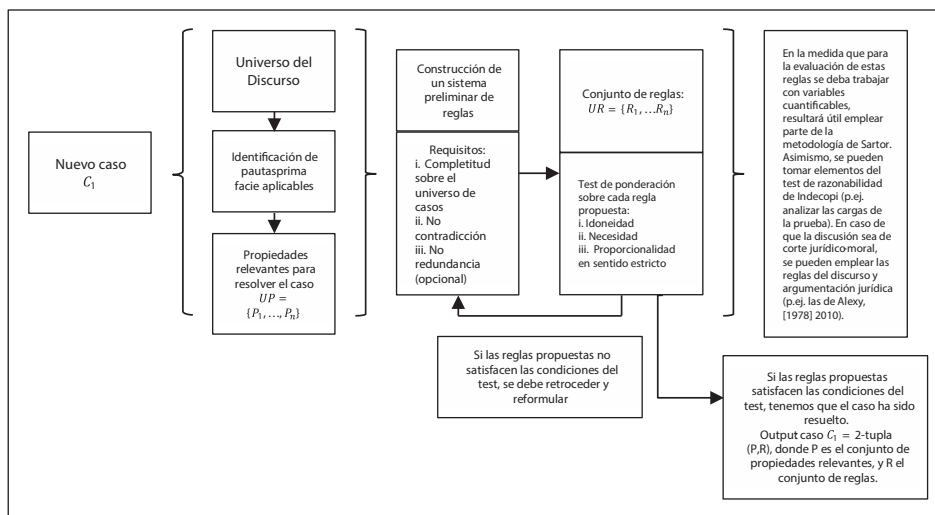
Nuevo caso $C_1$

Universo del Discurso

Identificación de pautasprima facie aplicables

Propiedades relevantes para resolver el caso $UP = \{P_1, \ldots, P_n\}$

Construcción de un sistema preliminar de reglas

Requisitos:
i. Completitud sobre el universo de casos
ii. No contradicción
iii. No redundancia (opcional)

Conjunto de reglas: $UR = \{R_1, \ldots R_n\}$

Test de ponderación sobre cada regla propuesta:
i. Idoneidad
ii. Necesidad
iii. Proporcionalidad en sentido estricto

En la medida que para la evaluación de estas reglas se deba trabajar con variables cuantificables, resultará útil emplear parte de la metodología de Sartor. Asimismo, se pueden tomar elementos del test de razonabilidad de Indecopi (p.ej. analizar las cargas de la prueba). En caso de que la discusión sea de corte jurídico-moral, se pueden emplear las reglas del discurso y argumentación jurídica (p.ej. las de Alexy, [1978] 2010).

Si las reglas propuestas no satisfacen las condiciones del test, se debe retroceder y reformular

Si las reglas propuestas satisfacen las condiciones del test, tenemos que el caso ha sido resuelto.
Output caso $C_1$ = 2-tupla (P,R), donde P es el conjunto de propiedades relevantes, y R el conjunto de reglas.